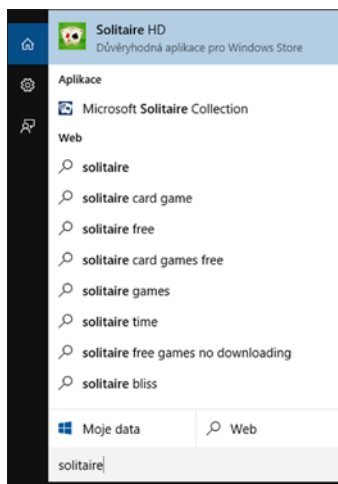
Solitaire HD
Důvěryhodná aplikace pro Windows Store

Aplikace

Microsoft Solitaire Collection

Web

solitaire

solitaire card game

solitaire free

solitaire card games free

solitaire games

solitaire time

solitaire free games no downloading

solitaire bliss

Moje data

Web

solitaire